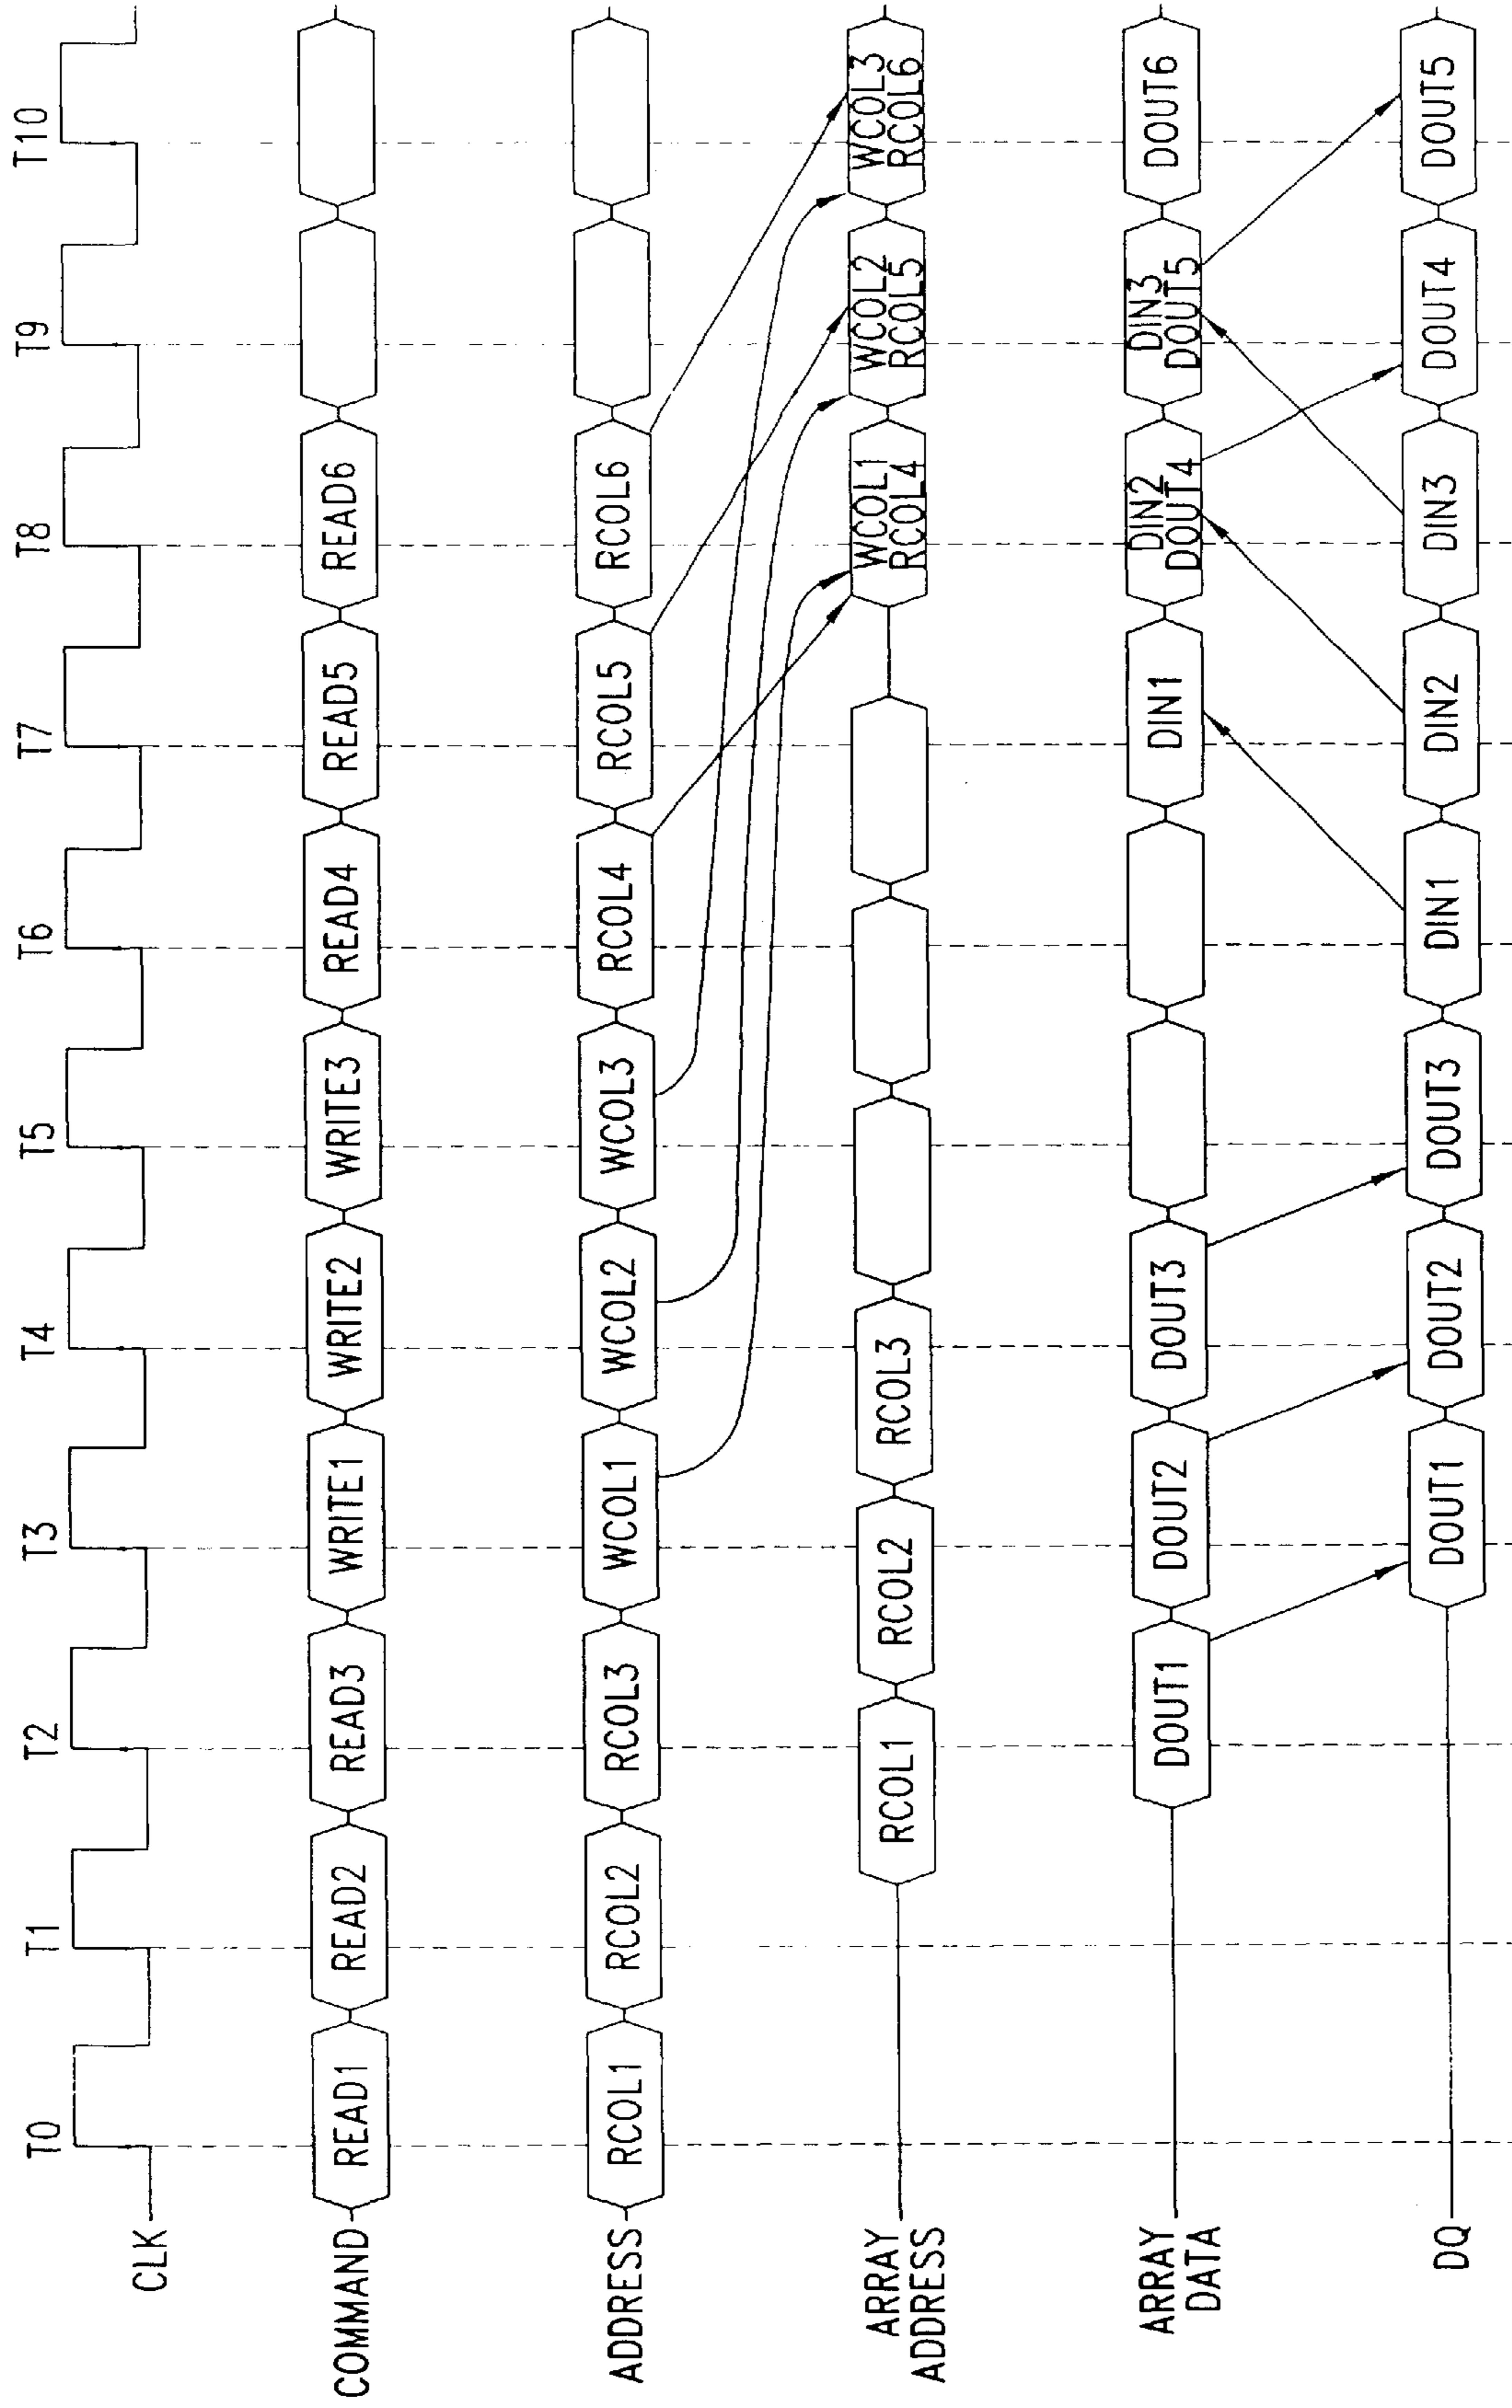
T0 T1 T2 T3 T4 T5 T6 T7 T8 T9 T10

CLK

COMMAND READ1 READ2 READ3 WRITE1 WRITE2 WRITE3 READ4 READ5 READ6

ADDRESS RCOL1 RCOL2 RCOL3 WCOL1 WCOL2 WCOL3 RCOL4 RCOL5 RCOL6

ARRAY ADDRESS RCOL1 RCOL2 RCOL3 WCOL1 RCOL4 WCOL2 RCOL5 WCOL3 RCOL6

ARRAY DATA DOUT1 DOUT2 DOUT3 DIN1 DIN2 DOUT4 DIN3 DOUT5 DOUT6

DQ DOUT1 DOUT2 DOUT3 DIN1 DIN2 DIN3 DOUT4 DOUT5